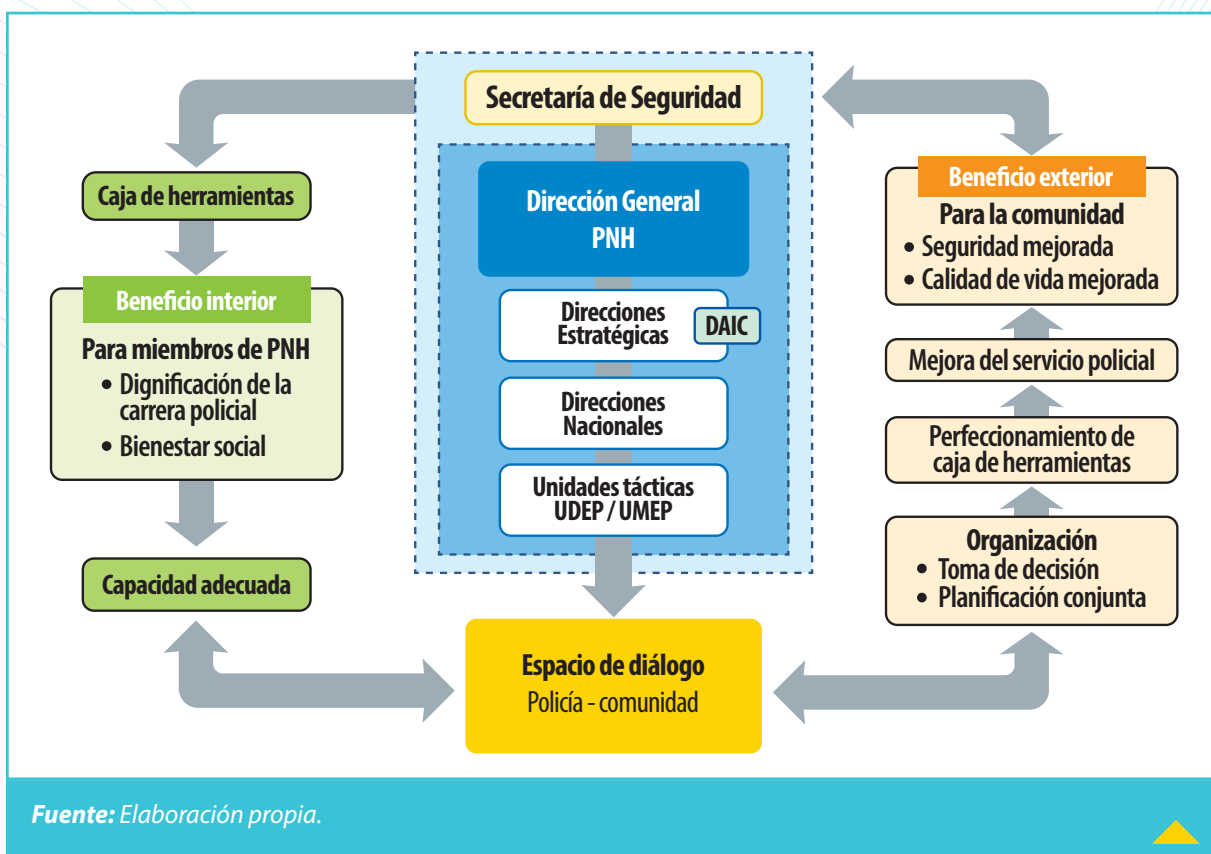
Secretaría de Seguridad

Dirección General PNH

Direcciones Estratégicas

DAIC

Direcciones Nacionales

Unidades tácticas UDEP / UMEP

Caja de herramientas

Beneficio interior

Para miembros de PNH
• Dignificación de la carrera policial
• Bienestar social

Capacidad adecuada

Beneficio exterior

Para la comunidad
• Seguridad mejorada
• Calidad de vida mejorada

Mejora del servicio policial

Perfeccionamiento de caja de herramientas

Organización
• Toma de decisión
• Planificación conjunta

Espacio de diálogo
Policía - comunidad

Fuente: Elaboración propia.